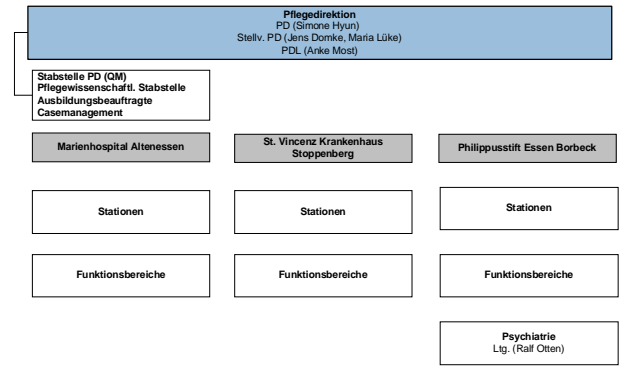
Pflegedirektion
PD (Simone Hyun)
Stellv. PD (Jens Domke, Maria Lüke)
PDL (Anke Most)

Stabstelle PD (QM)
Pflegewissenschaftl. Stabstelle
Ausbildungsbeauftragte
Casemanagement

Marienhospital Altenessen

Stationen

Funktionsbereiche

St. Vincenz Krankenhaus Stoppenberg

Stationen

Funktionsbereiche

Philippusstift Essen Borbeck

Stationen

Funktionsbereiche

Psychiatrie
Ltg. (Ralf Otten)